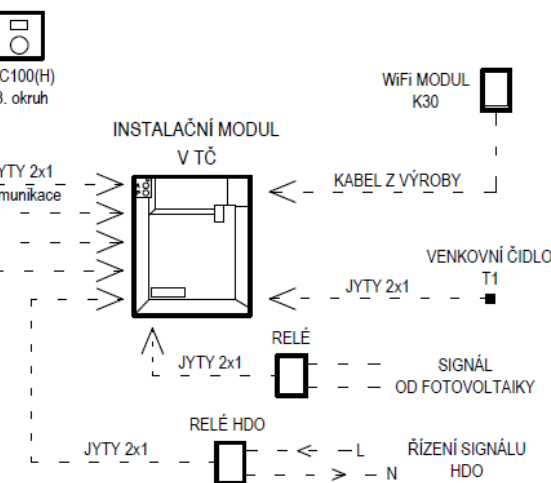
C100(H)
3. okruh

WiFi MODUL
K30

INSTALAČNÍ MODUL
V TČ

JYTY 2x1
munikace

KABEL Z VÝROBY

VENKOVNÍ ČIDLO
T1

JYTY 2x1

RELÉ

JYTY 2x1

SIGNÁL
OD FOTOVOLTAIKY

RELÉ HDO

JYTY 2x1

L
N

ŘÍZENÍ SIGNÁLU
HDO